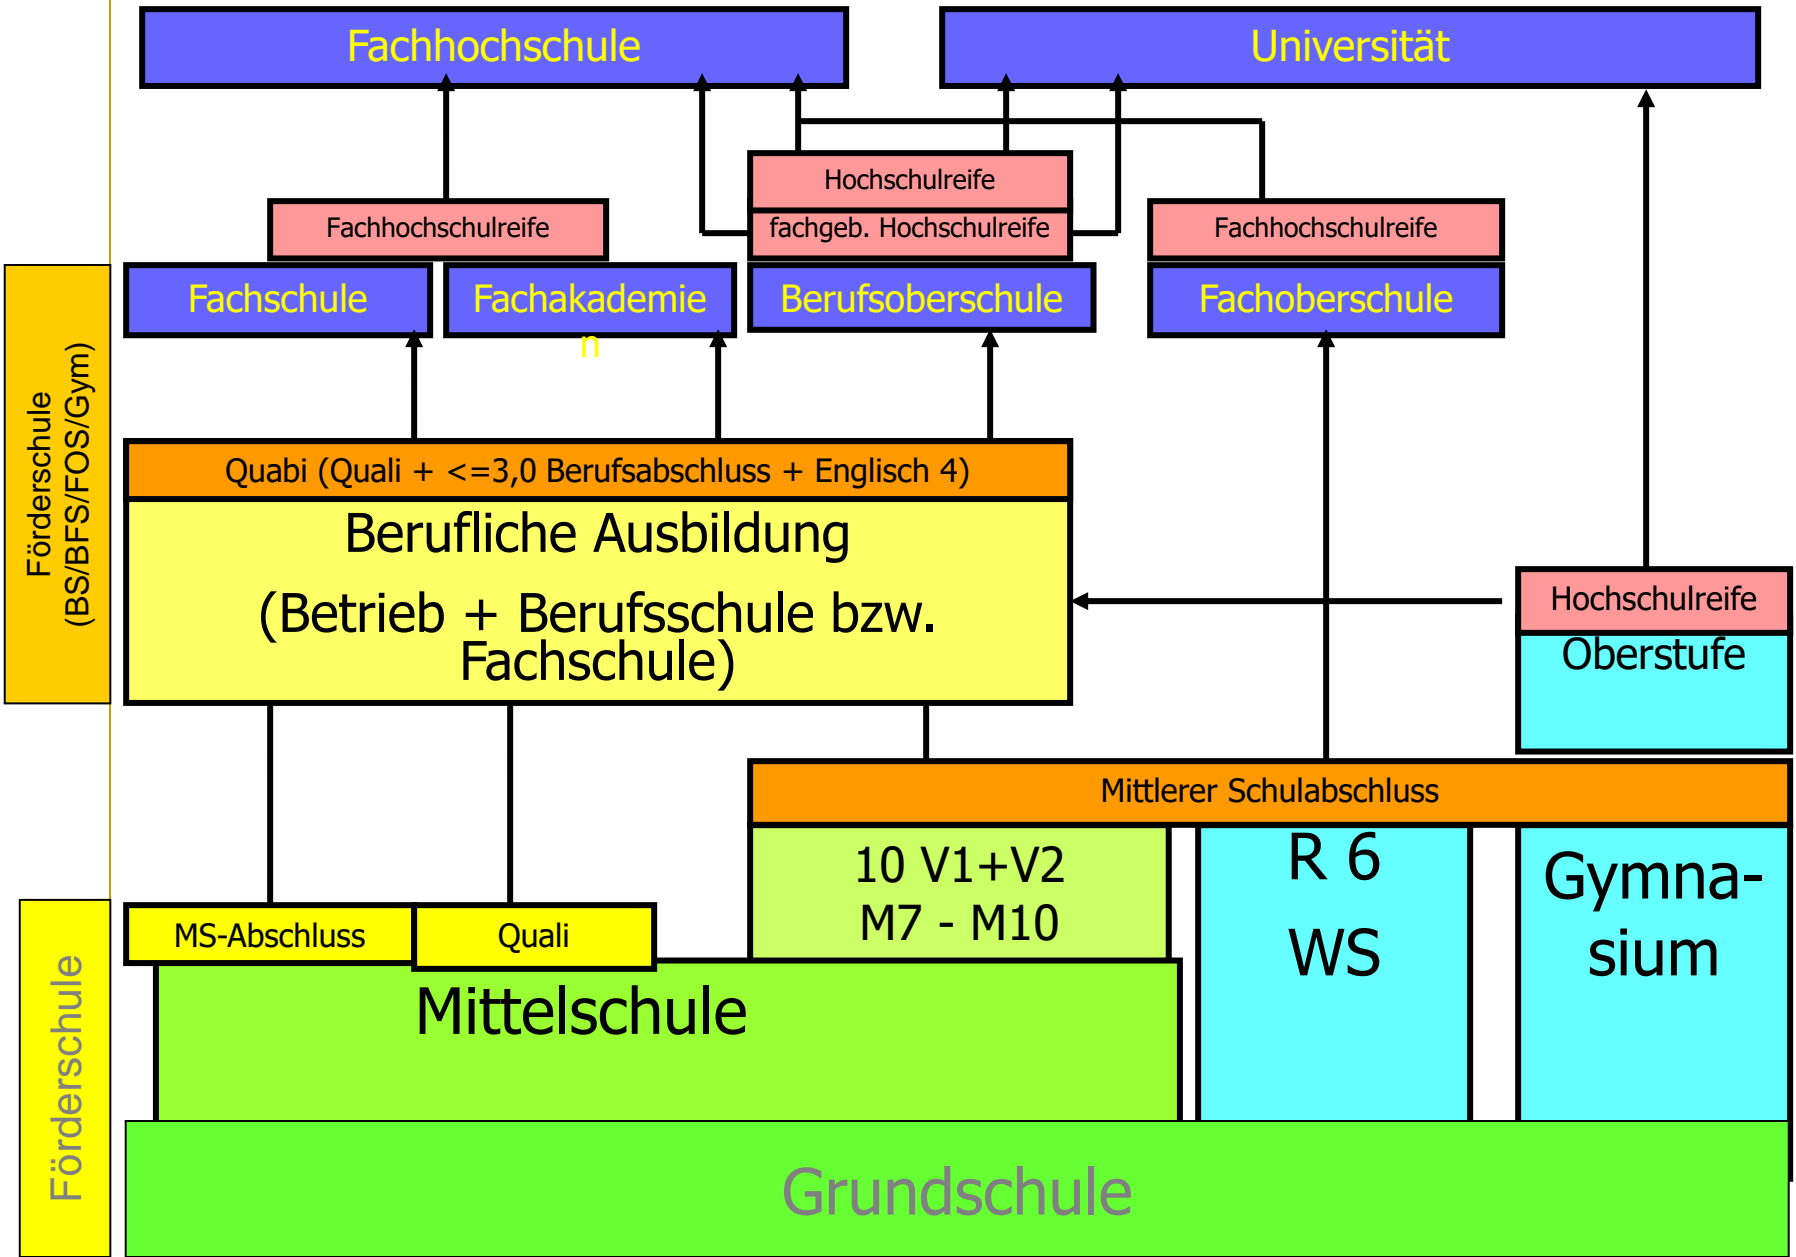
Fachhochschule

Universität

Hochschulreife

fachgeb. Hochschulreife

Fachhochschulreife

Fachhochschulreife

Förderschule (BS/BFS/FOS/Gym)

Fachschule

Fachakademien

Berufsoberschule

Fachoberschule

Quabi (Quali + <=3,0 Berufsabschluss + Englisch 4)

Berufliche Ausbildung

(Betrieb + Berufsschule bzw. Fachschule)

Hochschulreife

Oberstufe

Mittlerer Schulabschluss

10 V1+V2
M7 - M10

R 6
WS

Gymnasium

MS-Abschluss

Quali

Mittelschule

Förderschule

Grundschule